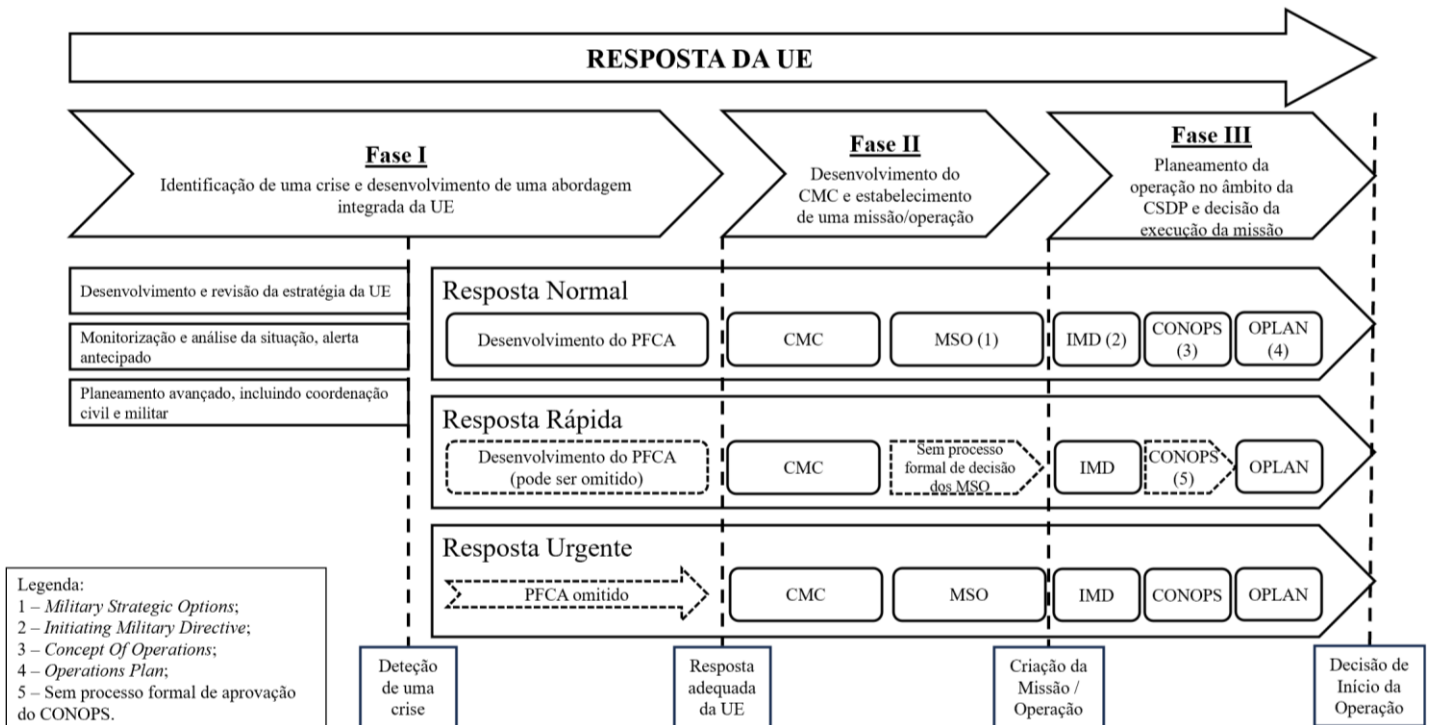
RESPOSTA DA UE

Fase I
Identificação de uma crise e desenvolvimento de uma abordagem integrada da UE

Fase II
Desenvolvimento do CMC e estabelecimento de uma missão/operação

Fase III
Planeamento da operação no âmbito da CSDP e decisão da execução da missão

Desenvolvimento e revisão da estratégia da UE

Monitorização e análise da situação, alerta antecipado

Planeamento avançado, incluindo coordenação civil e militar

Resposta Normal
Desenvolvimento do PFCA
CMC
MSO (1)
IMD (2)
CONOPS (3)
OPLAN (4)

Resposta Rápida
Desenvolvimento do PFCA (pode ser omitido)
CMC
Sem processo formal de decisão dos MSO
IMD
CONOPS (5)
OPLAN

Resposta Urgente
PFCA omitido
CMC
MSO
IMD
CONOPS
OPLAN

Legenda:
1 – *Military Strategic Options*;
2 – *Initiating Military Directive*;
3 – *Concept Of Operations*;
4 – *Operations Plan*;
5 – Sem processo formal de aprovação do CONOPS.

Deteção de uma crise

Resposta adequada da UE

Criação da Missão / Operação

Decisão de Início da Operação